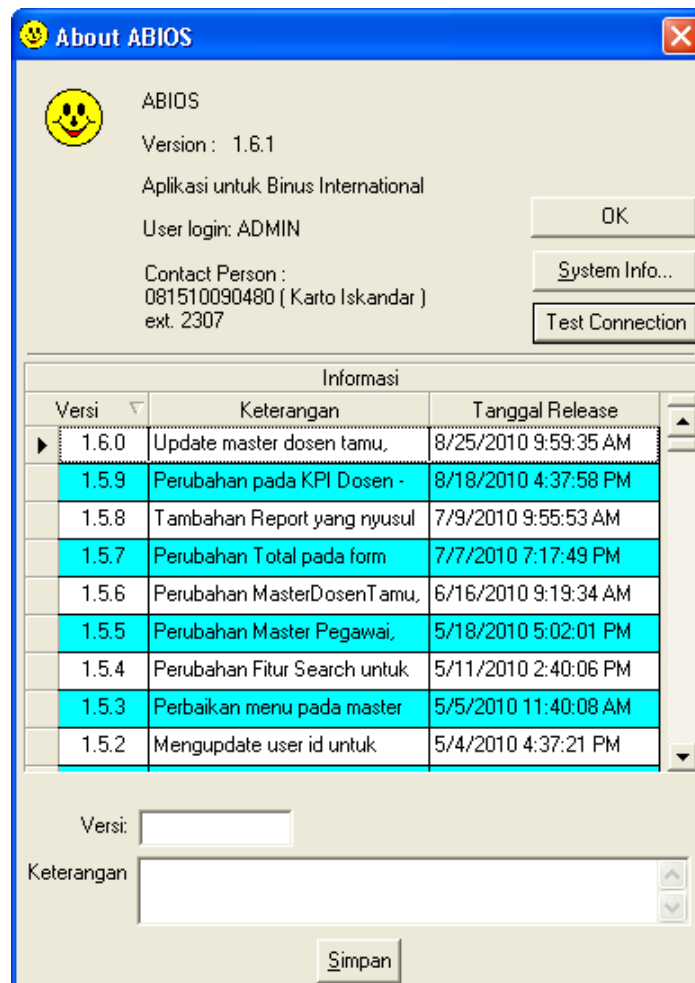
About ABIOS

ABIOS

Version : 1.6.1

Aplikasi untuk Binus International

User login: ADMIN

Contact Person :
081510090480 ( Karto Iskandar )
ext. 2307

OK

System Info...

Test Connection

Informasi

| Versi | Keterangan | Tanggal Release |
|---|---|---|
| 1.6.0 | Update master dosen tamu, | 8/25/2010 9:59:35 AM |
| 1.5.9 | Perubahan pada KPI Dosen - | 8/18/2010 4:37:58 PM |
| 1.5.8 | Tambahan Report yang nyusul | 7/9/2010 9:55:53 AM |
| 1.5.7 | Perubahan Total pada form | 7/7/2010 7:17:49 PM |
| 1.5.6 | Perubahan MasterDosenTamu, | 6/16/2010 9:19:34 AM |
| 1.5.5 | Perubahan Master Pegawai, | 5/18/2010 5:02:01 PM |
| 1.5.4 | Perubahan Fitur Search untuk | 5/11/2010 2:40:06 PM |
| 1.5.3 | Perbaikan menu pada master | 5/5/2010 11:40:08 AM |
| 1.5.2 | Mengupdate user id untuk | 5/4/2010 4:37:21 PM |

Versi:

Keterangan

Simpan